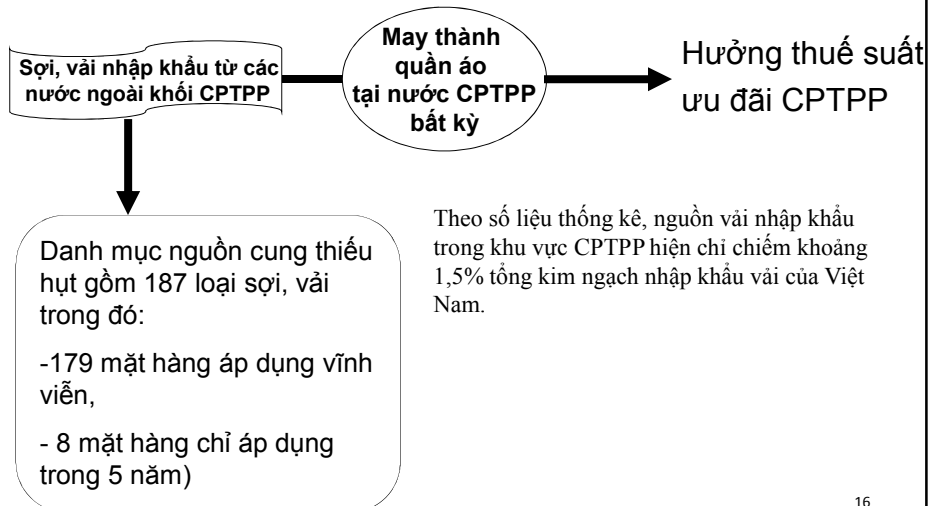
Sợi, vải nhập khẩu từ các nước ngoài khối CPTPP

May thành quần áo tại nước CPTPP bất kỳ

Hưởng thuế suất ưu đãi CPTPP

Danh mục nguồn cung thiếu hụt gồm 187 loại sợi, vải trong đó:

-179 mặt hàng áp dụng vĩnh viễn,

- 8 mặt hàng chỉ áp dụng trong 5 năm)

Theo số liệu thống kê, nguồn vải nhập khẩu trong khu vực CPTPP hiện chỉ chiếm khoảng 1,5% tổng kim ngạch nhập khẩu vải của Việt Nam.

16